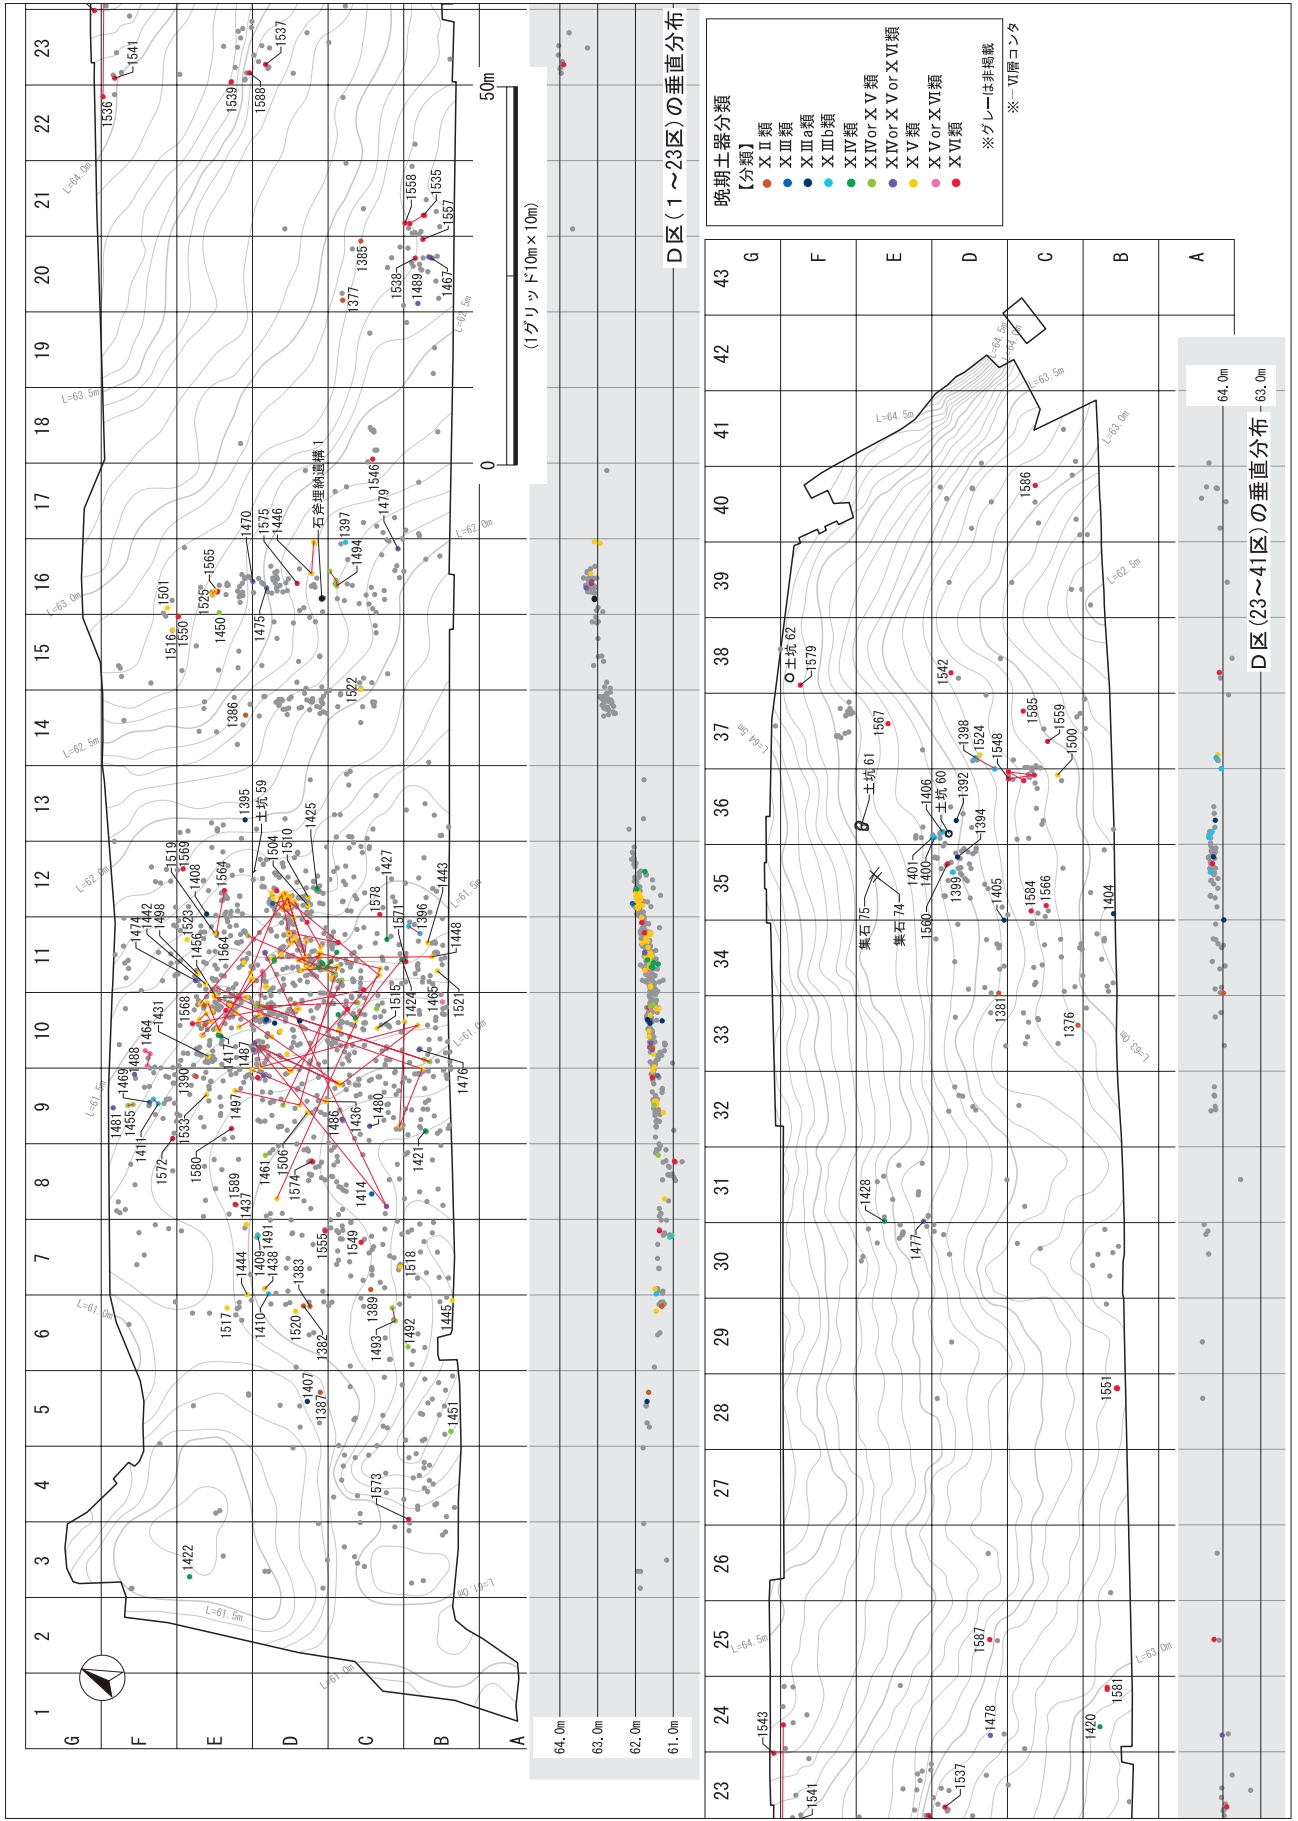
晩期土器分類
【分類】
XⅡ類
XⅢ類
XⅢa類
XⅢb類
XⅣ類
XⅣorXⅤ類
XⅣorXⅤorXⅥ類
XⅤ類
XⅤorXⅥ類
XⅥ類
※グレーは非掲載
※－Ⅵ層コンタ

D区（1～23区）の垂直分布

D区（23～41区）の垂直分布

（1グリッド10m×10m）

0
50m

64.0m
63.0m
62.0m
61.0m

G F E D C B A

1 2 3 4 5 6 7 8 9 10 11 12 13 14 15 16 17 18 19 20 21 22 23

23 24 25 26 27 28 29 30 31 32 33 34 35 36 37 38 39 40 41 42 43

石斧埋納遺構1
土坑59
土坑60
土坑61
土坑62
集石74
集石75

L=64.0m
L=63.5m
L=63.0m
L=62.5m
L=62.0m
L=61.5m
L=61.0m
L=64.5m